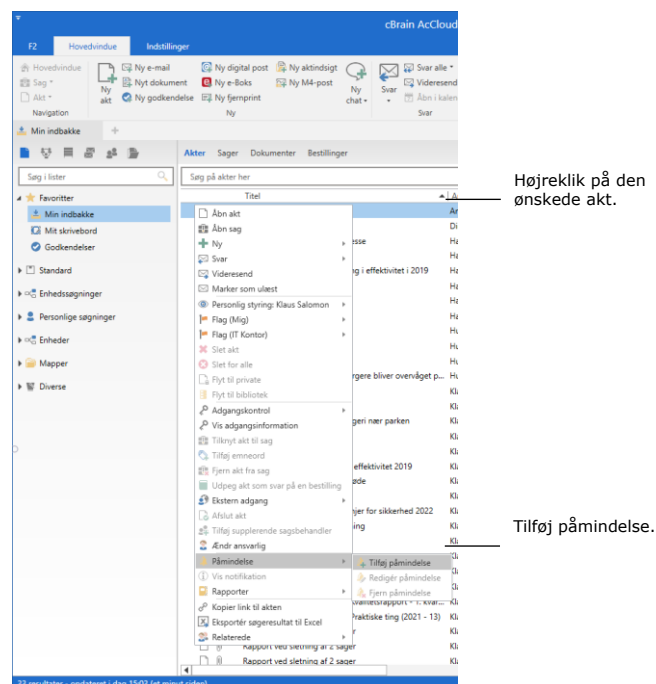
cBrain AcCloud

F2 Hovedvindue Indstillinger

Hovedvindue Sag Akt Navigation

Ny akt Ny e-mail Nyt dokument Ny godkendelse Ny digital post Ny e-Boks Ny fjernprint Ny aktindsigt Ny M4-post Ny chat Ny

Svar Svar alle Videresend Åbn i kalen Svar

Min indbakke +

Søg i lister

Favoritter
Min indbakke
Mit skrivebord
Godkendelser
Standard
Enhedssøgninger
Personlige søgninger
Enheder
Mapper
Diverse

Akter Sager Dokumenter Bestillinger

Søg på akter her

Titel A

Åbn akt
Åbn sag
Ny
Svar
Videresend
Marker som ulæst
Personlig styring: Klaus Salomon
Flag (Mig)
Flag (IT Kontor)
Slet akt
Slet for alle
Flyt til private
Flyt til bibliotek
Adgangskontrol
Vis adgangsinformation
Tilknyt akt til sag
Tilføj emneord
Fjern akt fra sag
Udpeg akt som svar på en bestilling
Ekstern adgang
Afslut akt
Tilføj supplerende sagsbehandler
Ændr ansvarlig
Påmindelse
Vis notifikation
Rapporter
Kopier link til akten
Eksportér søgeresultat til Excel
Relaterede

Tilføj påmindelse
Rediger påmindelse
Fjern påmindelse

esse
g i effektivitet i 2019
rgere bliver overvåget p...
geri nær parken
effektivitet 2019
øde
jer for sikkerhed 2022
ing
Praktiske ting (2021 - 13)
Rapport ved sletning af 2 sager
Rapport ved sletning af 2 sager

Ar Di Ha Ha Ha Ha Ha Ha Ha Hu Hu Hu Hu Kl Kl Kl Kl Kl Kl Kl Kl Kl Kl Kl Kl Kl Kl Kl Kl Kl

Højreklik på den ønskede akt.

Tilføj påmindelse.